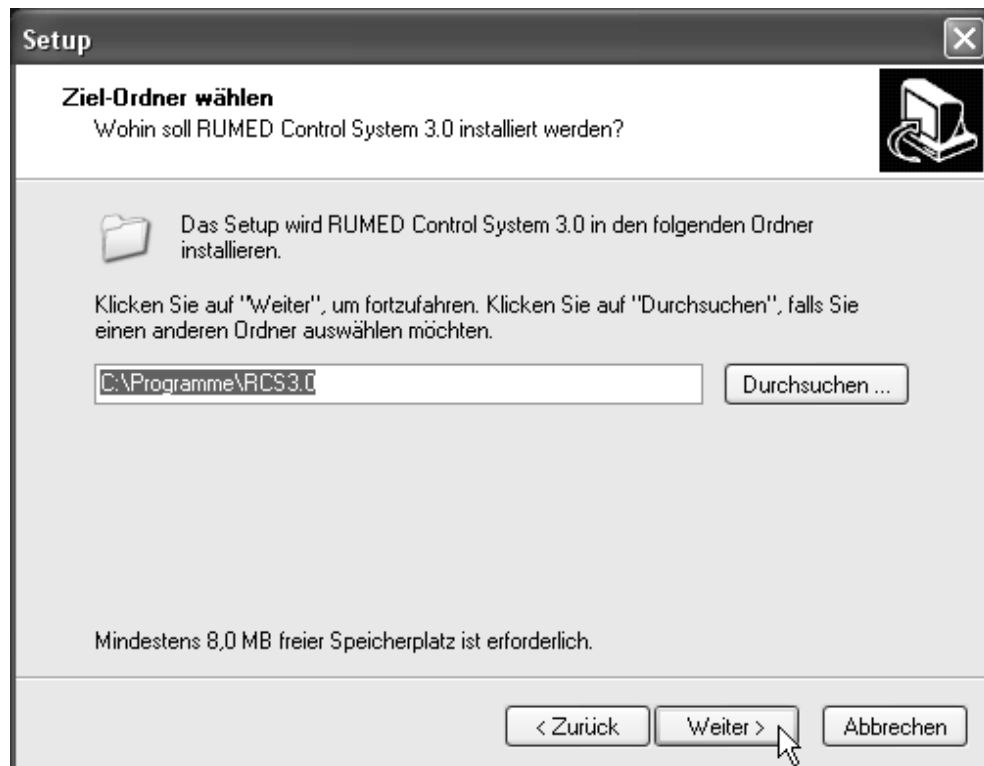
Setup

Ziel-Ordner wählen
Wohin soll RUMED Control System 3.0 installiert werden?

Das Setup wird RUMED Control System 3.0 in den folgenden Ordner installieren.

Klicken Sie auf "Weiter", um fortzufahren. Klicken Sie auf "Durchsuchen", falls Sie einen anderen Ordner auswählen möchten.

C:\Programme\RCS3.0

Durchsuchen ...

Mindestens 8,0 MB freier Speicherplatz ist erforderlich.

< Zurück

Weiter >

Abbrechen